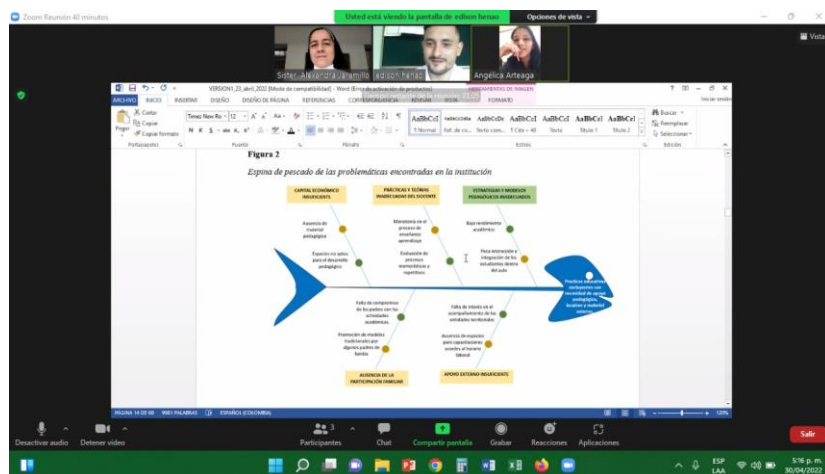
Zoom Reunión 40 minutos

Usted está viendo la pantalla de edison henao

Opciones de vista

Vista

Sister. Alexandra Jaramillo

edison henao

Angélica Arteaga

VERSION1_23_abril_2022 [Modo de compatibilidad] - Word (Error de activación de productos)

HERRAMIENTAS DE IMAGEN

ARCHIVO INICIO INSERTAR DISEÑO DISEÑO DE PÁGINA REFERENCIAS CORRESPONDENCIA REVISAR VISTA FORMATO

Iniciar sesión

Cortar

Copiar

Pegar

Copiar formato

Times New Ro 12

AaBbCcI 1 Normal

AaBbCcDdе Ref. de co...

AaBbCcDc Texto com...

AaBbCcI 1 Cita > 40

AaBbCcI Texto

AaBbCcI Título 1

AaBbCcI Título 2

Buscar

Reemplazar

Seleccionar

Portapapeles

Fuente

Párrafo

Estilos

Edición

Figura 2

Espina de pescado de las problemáticas encontradas en la institución

CAPITAL ECONÓMICO INSUFICIENTE

PRÁCTICAS Y TEORÍAS INADECUADAS DEL DOCENTE

ESTRATEGIAS Y MODELOS PEDAGÓGICOS INADECUADOS

Ausencia de material pedagógico

Monotonía en el proceso de enseñanza aprendizaje

Bajo rendimiento académico

Espacios no aptos para el desarrollo pedagógico

Evaluación de procesos memorísticos y repetitivos

Poca interacción e integración de los estudiantes dentro del aula

Prácticas educativas excluyentes con necesidad de apoyo pedagógico, locativo y material sensorial

Falta de compromiso de los padres con las actividades académicas.

Falta de interés en el acompañamiento de las actividades territoriales

Promoción de modelos tradicionales por algunos padres de familia.

Ausencia de espacios para capacitaciones acordes al horario laboral

AUSENCIA DE LA PARTICIPACIÓN FAMILIAR

APOYO EXTERNO INSUFICIENTE

PÁGINA 14 DE 68   8981 PALABRAS   ESPAÑOL (COLOMBIA)

120%

Desactivar audio

Detener video

Participantes 3

Chat

Compartir pantalla

Grabar

Reacciones

Aplicaciones

Salir

ESP LAA

5:16 p. m.

30/04/2022